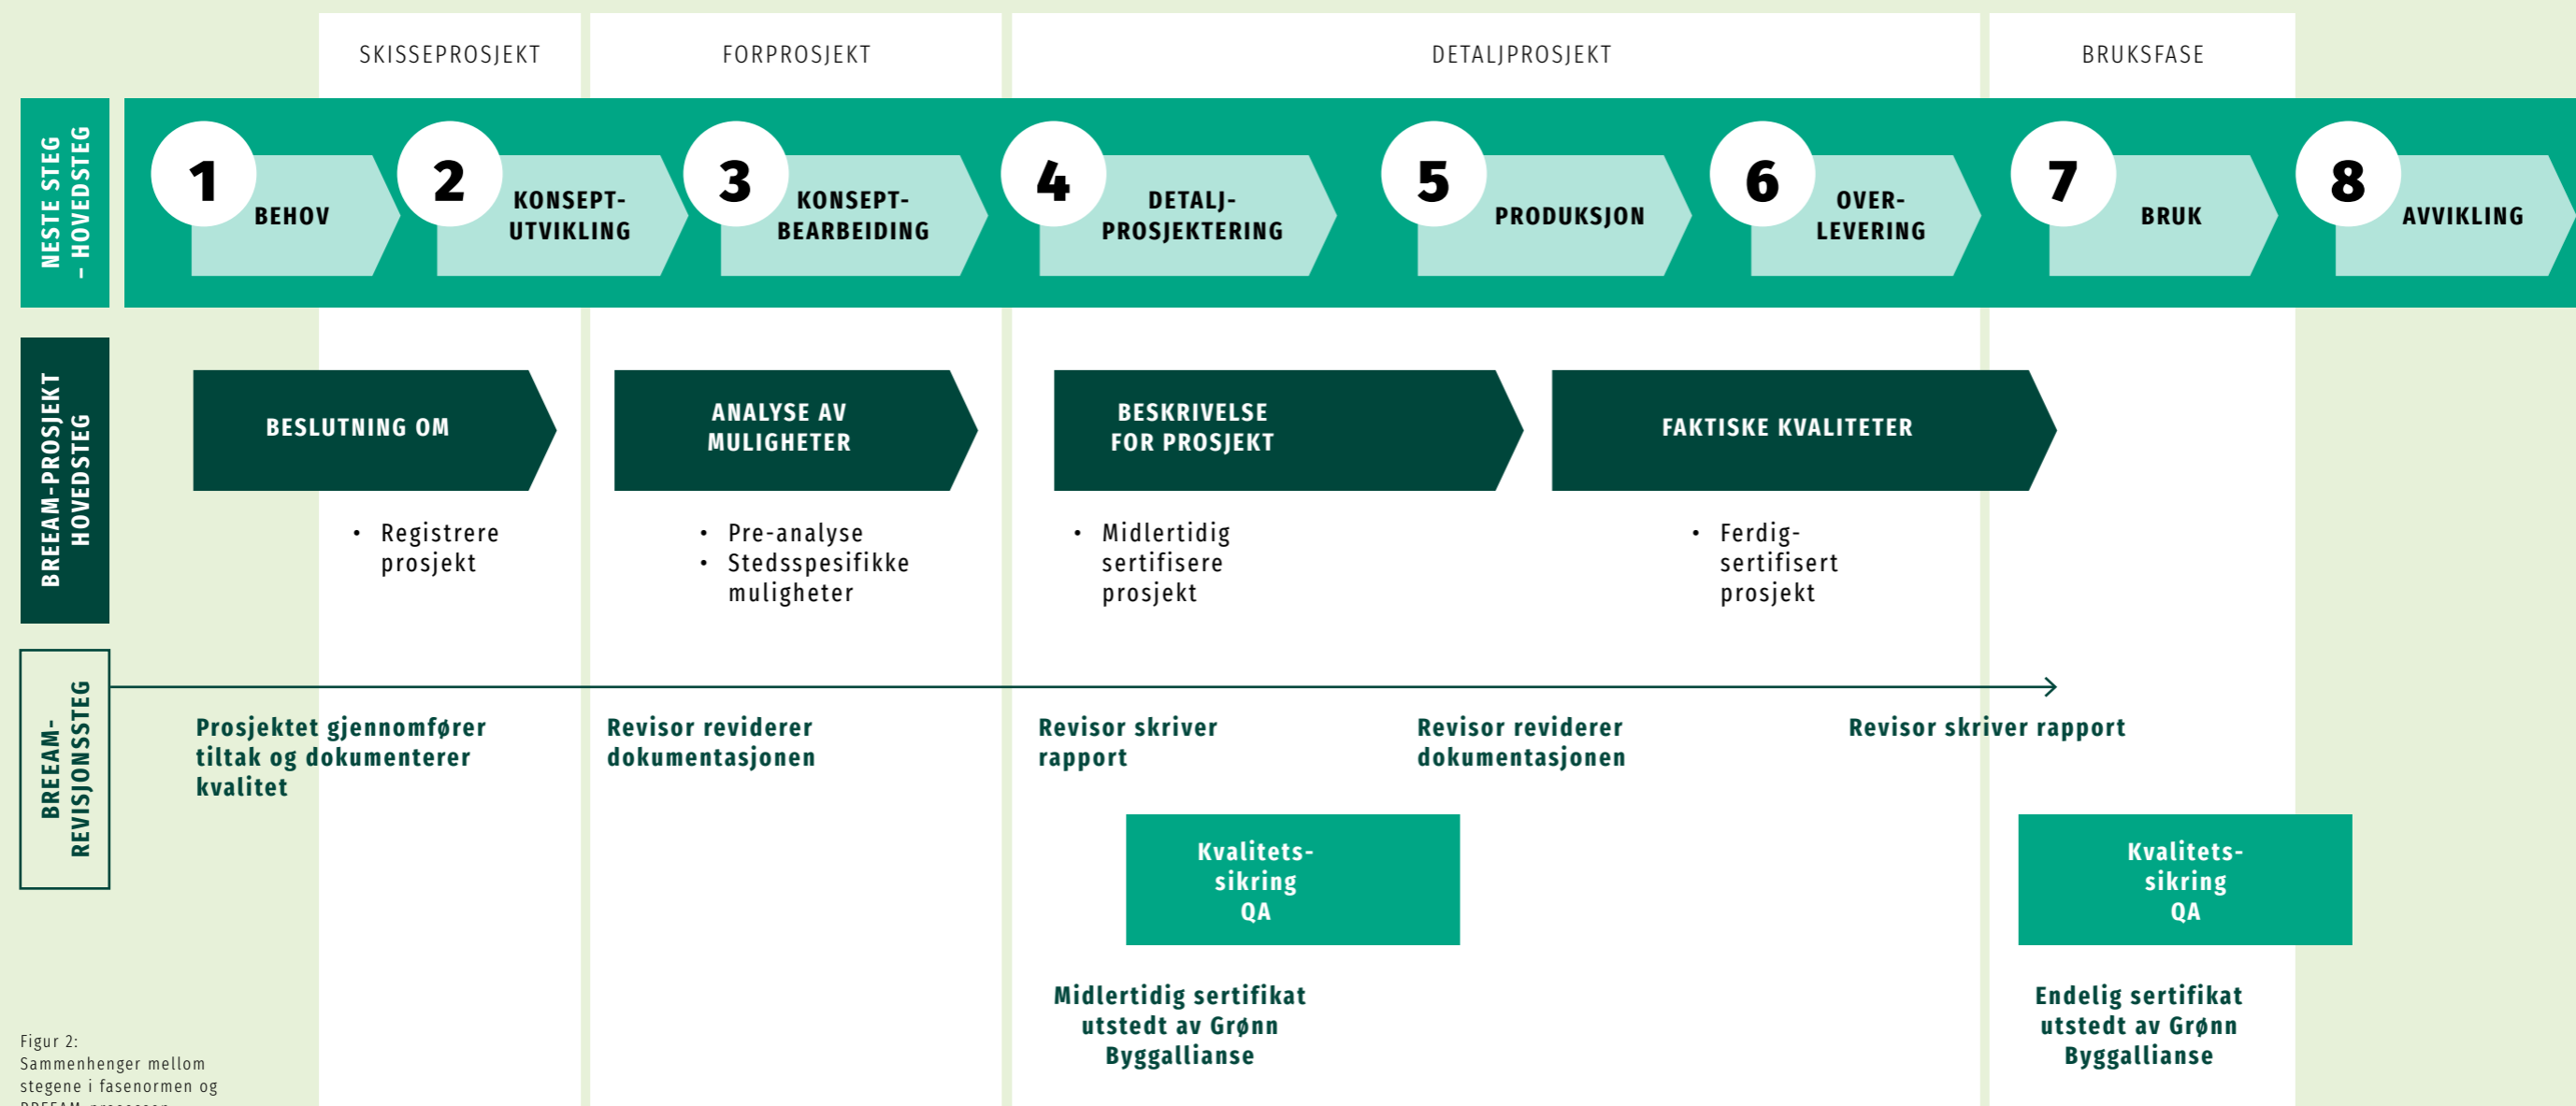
SKISSEPROSJEKT

FORPROSJEKT

DETALJPROSJEKT

BRUKSFASE

NESTE STEG – HOVEDSTEG

1 BEHOV

2 KONSEPT-UTVIKLING

3 KONSEPT-BEARBEIDING

4 DETALJ-PROSJEKTERING

5 PRODUKSJON

6 OVER-LEVERING

7 BRUK

8 AVVIKLING

BREEAM-PROSJEKT HOVEDSTEG

BESLUTNING OM

• Registrere prosjekt

ANALYSE AV MULIGHETER

• Pre-analyse
• Stedsspesifikke muligheter

BESKRIVELSE FOR PROSJEKT

• Midlertidig sertifisere prosjekt

FAKTISKE KVALITETER

• Ferdig-sertifisert prosjekt

BREEAM-REVISJONSSTEG

Prosjektet gjennomfører tiltak og dokumenterer kvalitet

Revisor reviderer dokumentasjonen

Revisor skriver rapport

Revisor reviderer dokumentasjonen

Revisor skriver rapport

Kvalitets-sikring QA

Kvalitets-sikring QA

Midlertidig sertifikat utstedt av Grønn Byggallianse

Endelig sertifikat utstedt av Grønn Byggallianse

Figur 2:
Sammenhenger mellom stegene i fasenormen og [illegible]